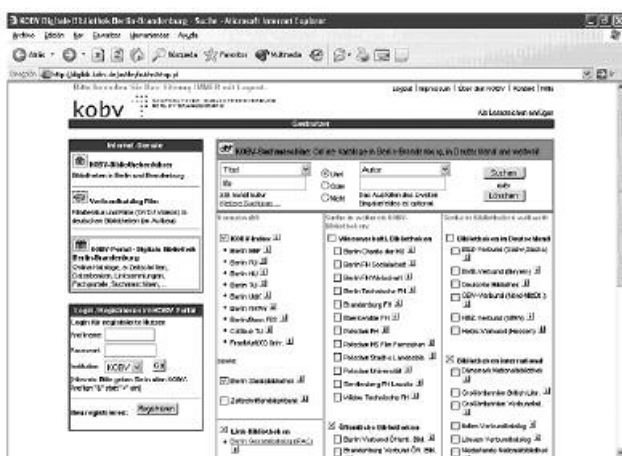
KOBV Digitale Bibliothek Berlin-Brandenburg - Suche - Microsoft Internet Explorer

Archivo Edición Ver Favoritos Herramientas Ayuda

Atrás Búsqueda Favoritos Multimedia

Dirección http://digibib.kobv.de/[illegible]

Bitte benutzen Sie Ihre Sitzung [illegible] mit Logout.

kobv

Logout | Impressum | Über den KOBV | Kontakt | Hilfe

Als Lesezeichen anlegen

Startseite

Internet-Dienste

KOBV-Bibliotheksführer
Bibliotheken in Berlin und Brandenburg

Verbundkatalog Film
Filmbestände und Filme (DVD/Videos) in deutschen Bibliotheken (im Aufbau)

KOBV-Portal - Digitale Bibliothek Berlin-Brandenburg
Online-Kataloge, e-Zeitschriften, Datenbanken, Linksammlungen, Fachportale, Suchmaschinen, ...

Login / Registrieren im KOBV-Portal
Login für registrierte Nutzer
Nutzername
Kennwort
Institution KOBV OK
Hinweis: Bitte geben Sie in allen KOBV-Feldern "0" ein

Neu registrieren: Registrieren

KOBV-Suchmaschine: Online-Kataloge in Berlin-Brandenburg, in Deutschland und weltweit

Titel
Autor
Und
Oder
Nicht
Suchen
oder
Löschen

Kataloge/Info
KOBV-Index
Berlin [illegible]
Berlin FU
Berlin HU
Berlin TU
Berlin UdK
Berlin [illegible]
Brandenburg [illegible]
Cottbus TU
Frankfurt(O) Univ.

sowie:
Berlin Staatsbibliothek
Zeitschriftendatenbank

Links Bibliotheken
Berlin Gesamtkatalog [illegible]

Suche in weiteren KOBV-Bibliotheken
Wissenschaftl. Bibliotheken
Berlin Charité
Berlin FH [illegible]
Berlin FH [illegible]
Berlin Technische FH
Brandenburg FH
Eberswalde FH
Potsdam FH
Potsdam HS Film Fernsehen
Potsdam Stadt- u. Landesbibl.
Potsdam Universität
Senftenberg FH Lausitz
Wildau Technische FH

Öffentliche Bibliotheken
Berlin Verbund Öffentl. Bibl.
Brandenburg Verbund ÖB, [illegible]

Suche in Bibliotheken weltweit
Bibliotheken in Deutschland
BSZ-Verbund (Baden-Württ., Sachsen)
BVB-Verbund (Bayern)
Deutsche Bibliothek
GBV-Verbund (Nord-Nordd.)
HBZ-Verbund (NRW)
Hessischer Verbund (Hessen)

Bibliotheken international
Dänemark Nationalbibliothek
Großbritannien British Libr.
Großbritannien Verbundkat.
Italien Verbundkatalog
Library of Congress
Niederlande Nationalbibliothek